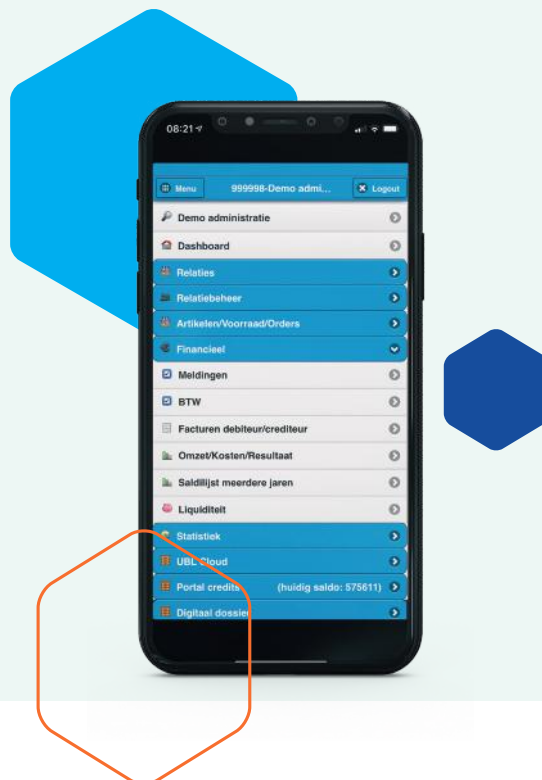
08:21

Menu 999998-Demo admi... Logout

Demo administratie

Dashboard

Relaties

Relatiebeheer

Artikelen/Voorraad/Orders

Financieel

Meldingen

BTW

Facturen debiteur/crediteur

Omzet/Kosten/Resultaat

Saldilijst meerdere jaren

Liquiditeit

Statistiek

UBL Cloud

Portal credits (huidig saldo: 575611)

Digitaal dossier